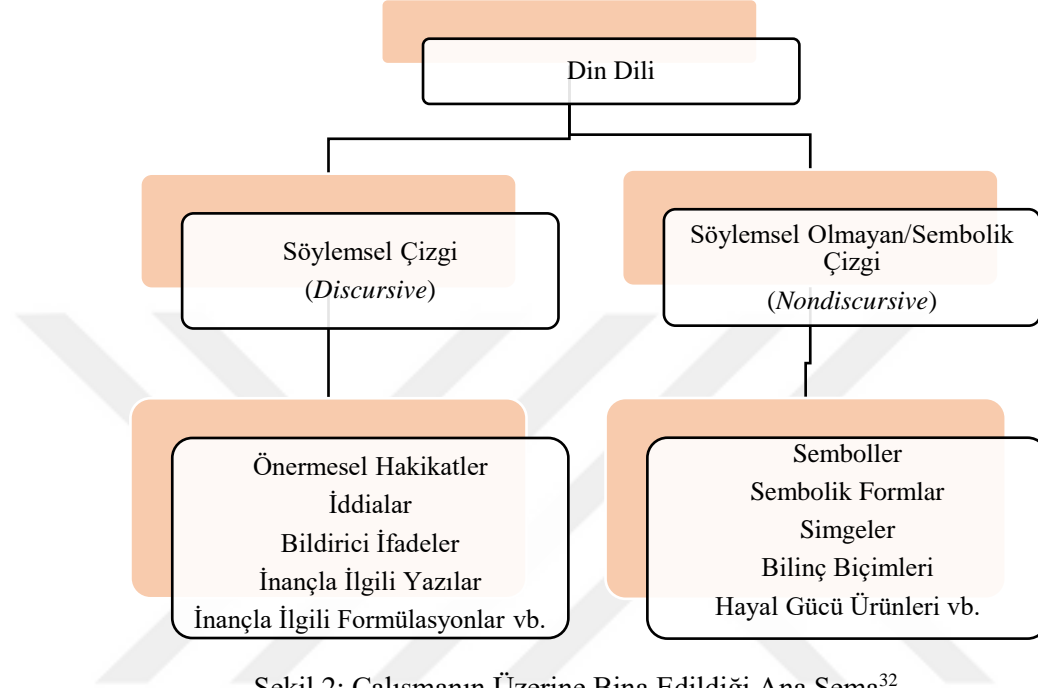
Din Dili

Söylemsel Çizgi
(*Discursive*)

Söylemsel Olmayan/Sembolik Çizgi
(*Nondiscursive*)

Önermesel Hakikatler
İddialar
Bildirici İfadeler
İnançla İlgili Yazılar
İnançla İlgili Formülasyonlar vb.

Semboller
Sembolik Formlar
Simgeler
Bilinç Biçimleri
Hayal Gücü Ürünleri vb.

Şekil 2: Çalışmanın Üzerine Bina Edildiği Ana Şema$^{32}$